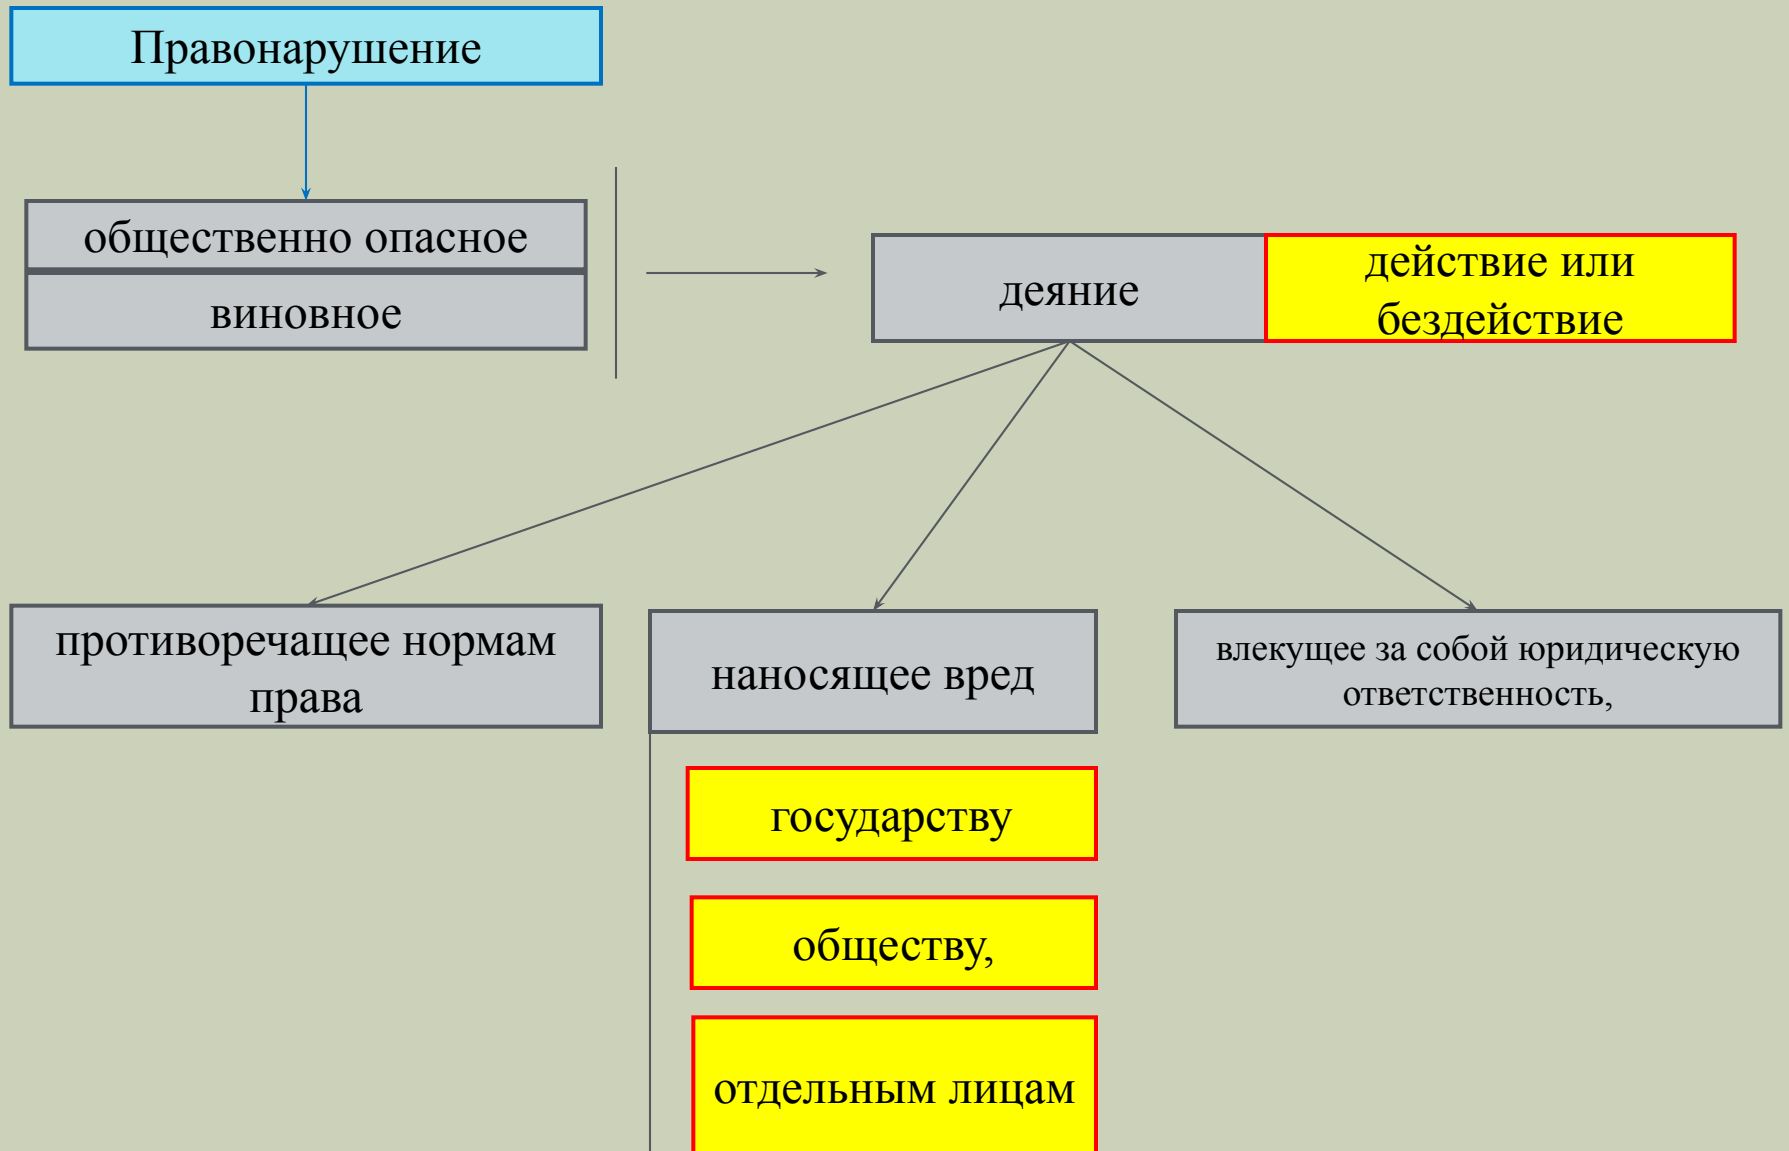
Правонарушение

общественно опасное

виновное

деяние

действие или бездействие

противоречащее нормам права

наносящее вред

влекущее за собой юридическую ответственность,

государству

обществу,

отдельным лицам